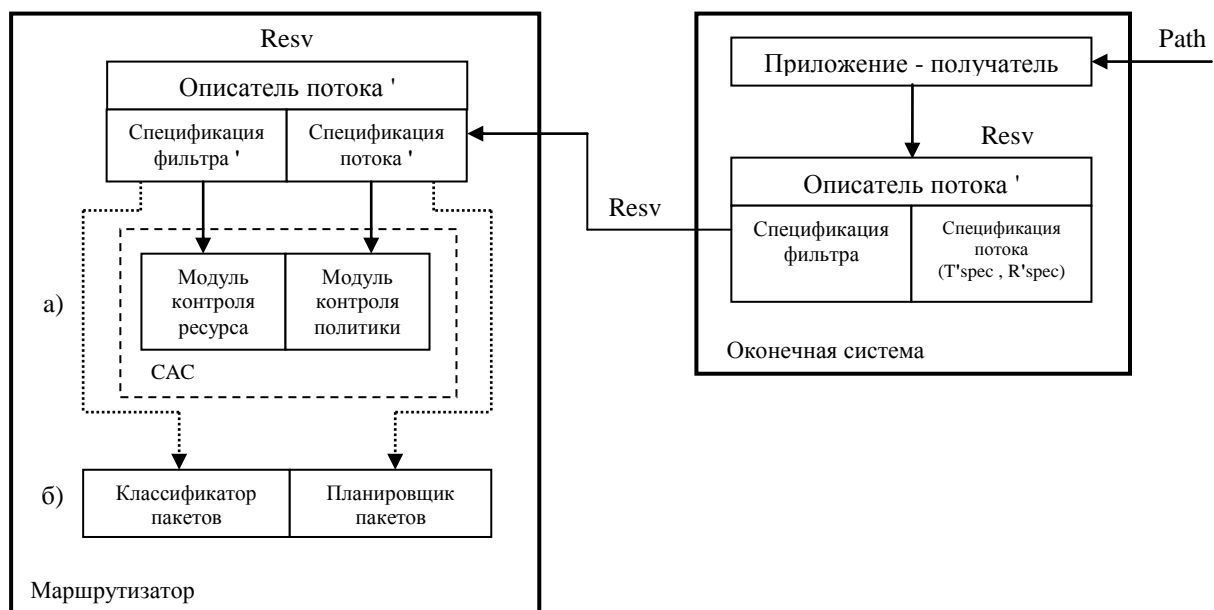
Resv

Описатель потока '

Спецификация фильтра '

Спецификация потока '

Модуль контроля ресурса

Модуль контроля политики

а)

САС

б)

Классификатор пакетов

Планировщик пакетов

Маршрутизатор

Path

Приложение - получатель

Resv

Resv

Описатель потока '

Спецификация фильтра

Спецификация потока (T'spec , R'spec)

Оконечная система